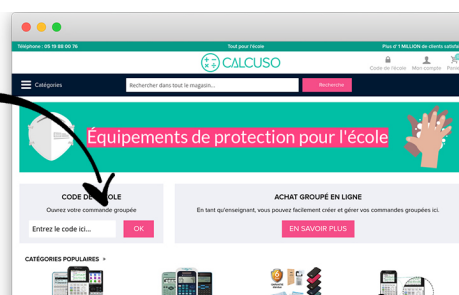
Téléphone : 05 19 88 00 76

Tout pour l'école

Plus d' 1 MILLION de clients satisfa

CALCUSO

Code de l'école

Mon compte

Panie

Catégories

Rechercher dans tout le magasin...

Rechercher

Équipements de protection pour l'école

CODE DE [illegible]OLE

Ouvrez votre commande groupée

Entrez le code ici...

OK

ACHAT GROUPÉ EN LIGNE

En tant qu'enseignant, vous pouvez facilement créer et gérer vos commandes groupées ici.

EN SAVOIR PLUS

CATÉGORIES POPULAIRES >